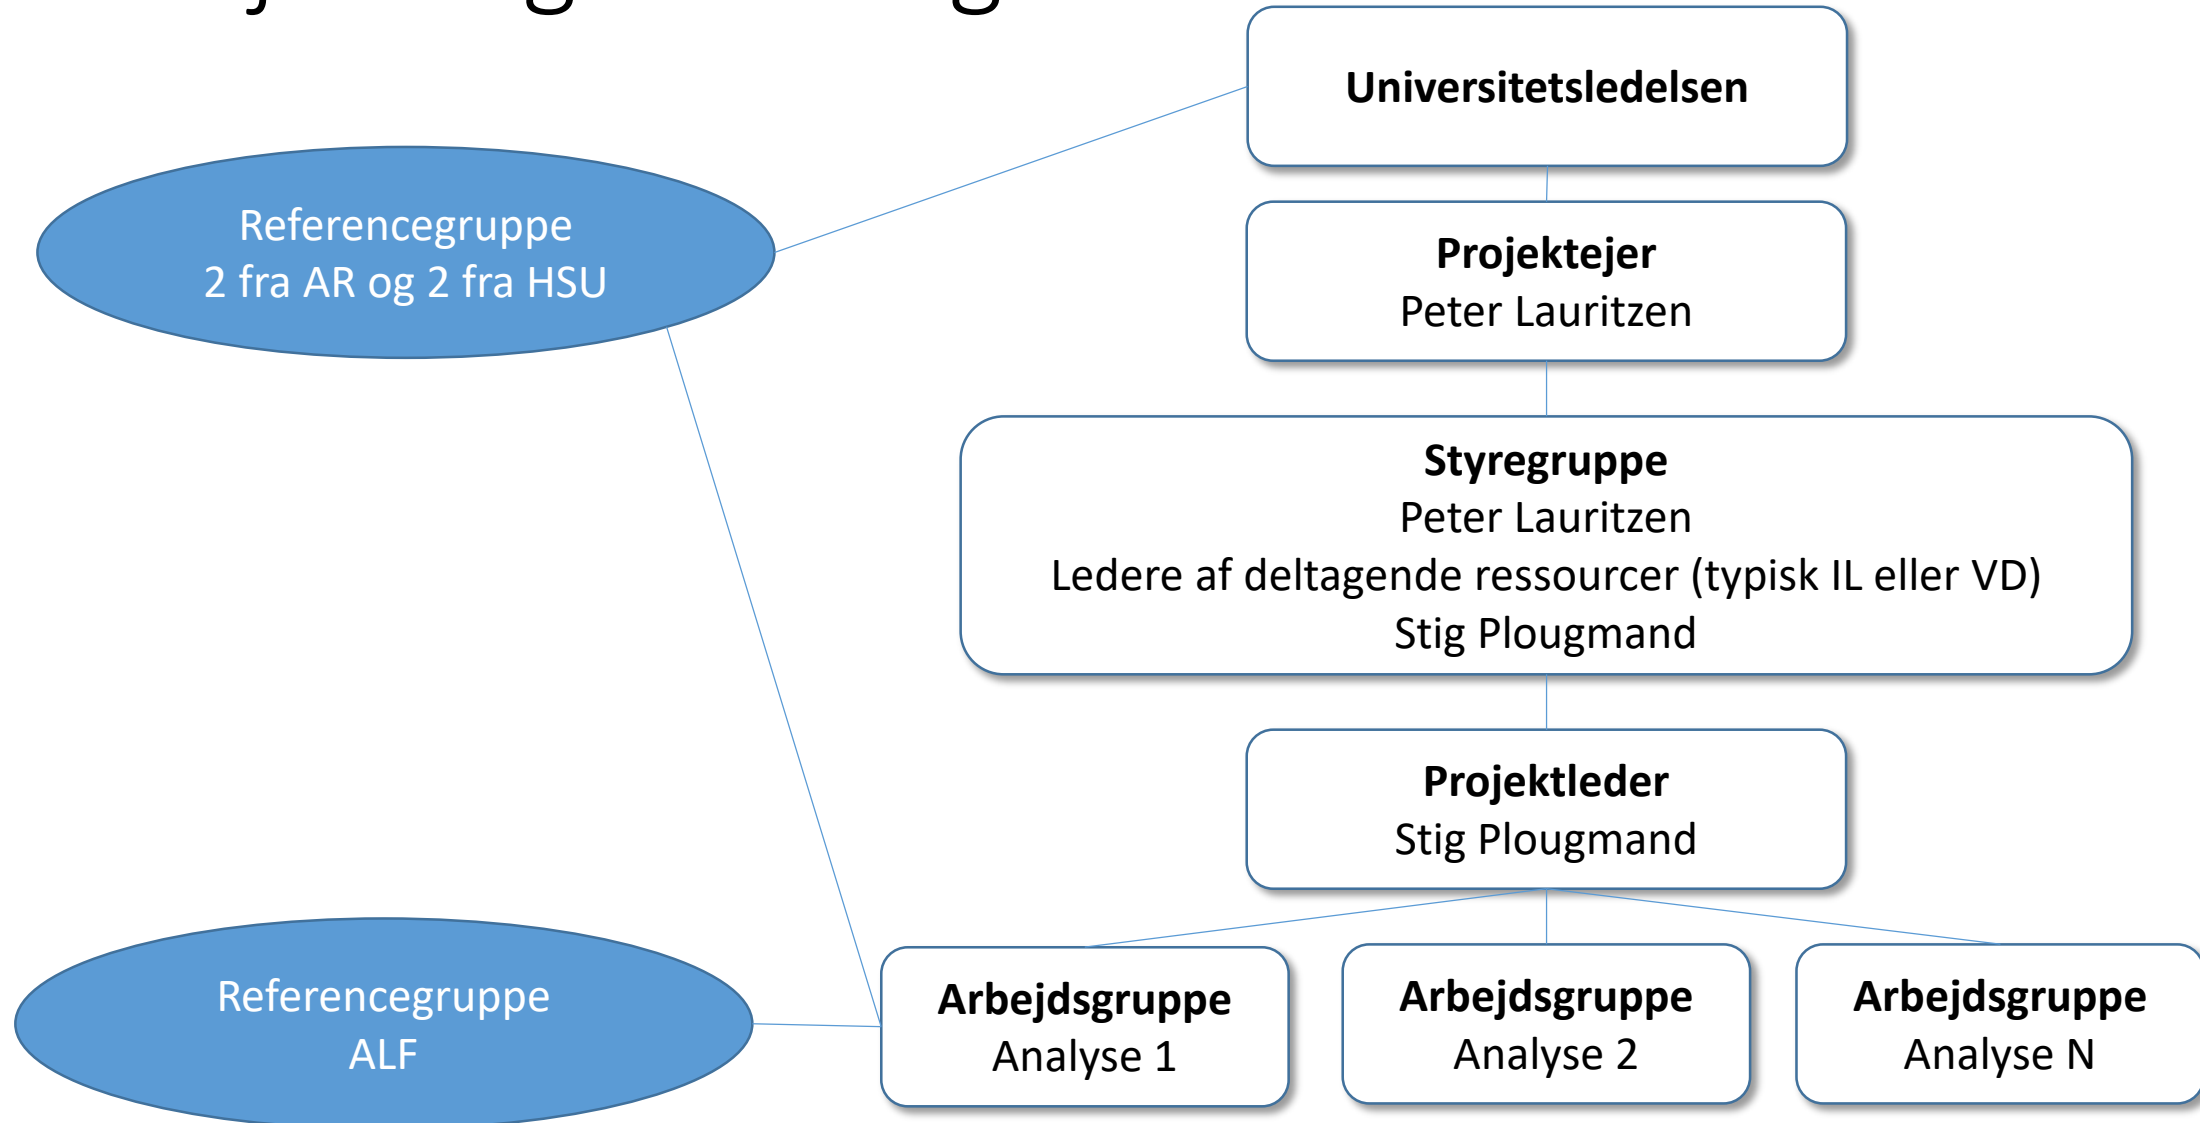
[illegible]

Universitetsledelsen

Referencegruppe
2 fra AR og 2 fra HSU

Projektejer
Peter Lauritzen

Styregruppe
Peter Lauritzen
Ledere af deltagende ressourcer (typisk IL eller VD)
Stig Plougmand

Projektleder
Stig Plougmand

Referencegruppe
ALF

Arbejdsgruppe
Analyse 1

Arbejdsgruppe
Analyse 2

Arbejdsgruppe
Analyse N